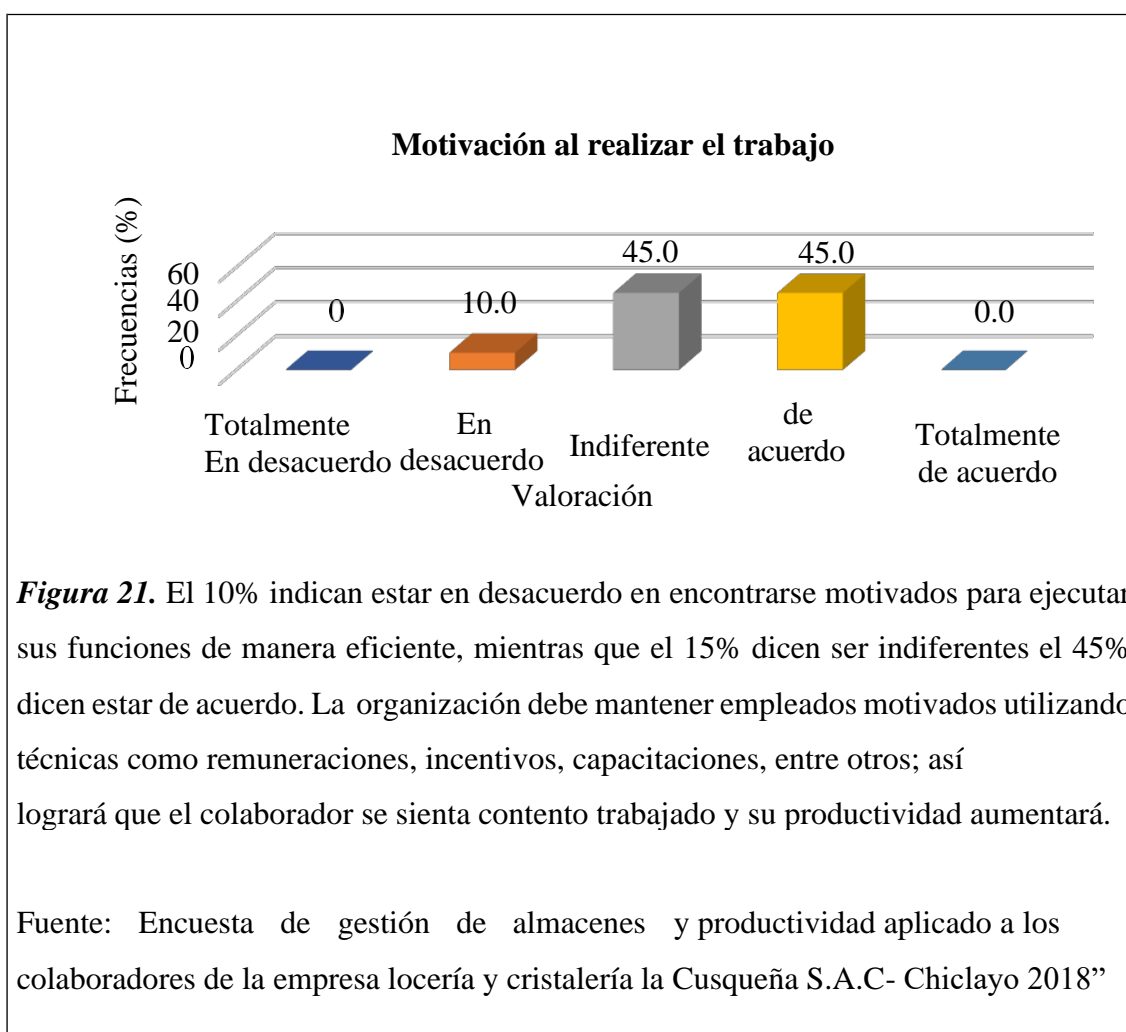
Motivación al realizar el trabajo

Frecuencias (%)

60
40
20
0

0
10.0
45.0
45.0
0.0

Totalmente En desacuerdo
En desacuerdo
Indiferente
de acuerdo
Totalmente de acuerdo

Valoración

*Figura 21.* El 10% indican estar en desacuerdo en encontrarse motivados para ejecutar sus funciones de manera eficiente, mientras que el 15% dicen ser indiferentes el 45% dicen estar de acuerdo. La organización debe mantener empleados motivados utilizando técnicas como remuneraciones, incentivos, capacitaciones, entre otros; así logrará que el colaborador se sienta contento trabajado y su productividad aumentará.

Fuente: Encuesta de gestión de almacenes y productividad aplicado a los colaboradores de la empresa locería y cristalería la Cusqueña S.A.C- Chiclayo 2018"